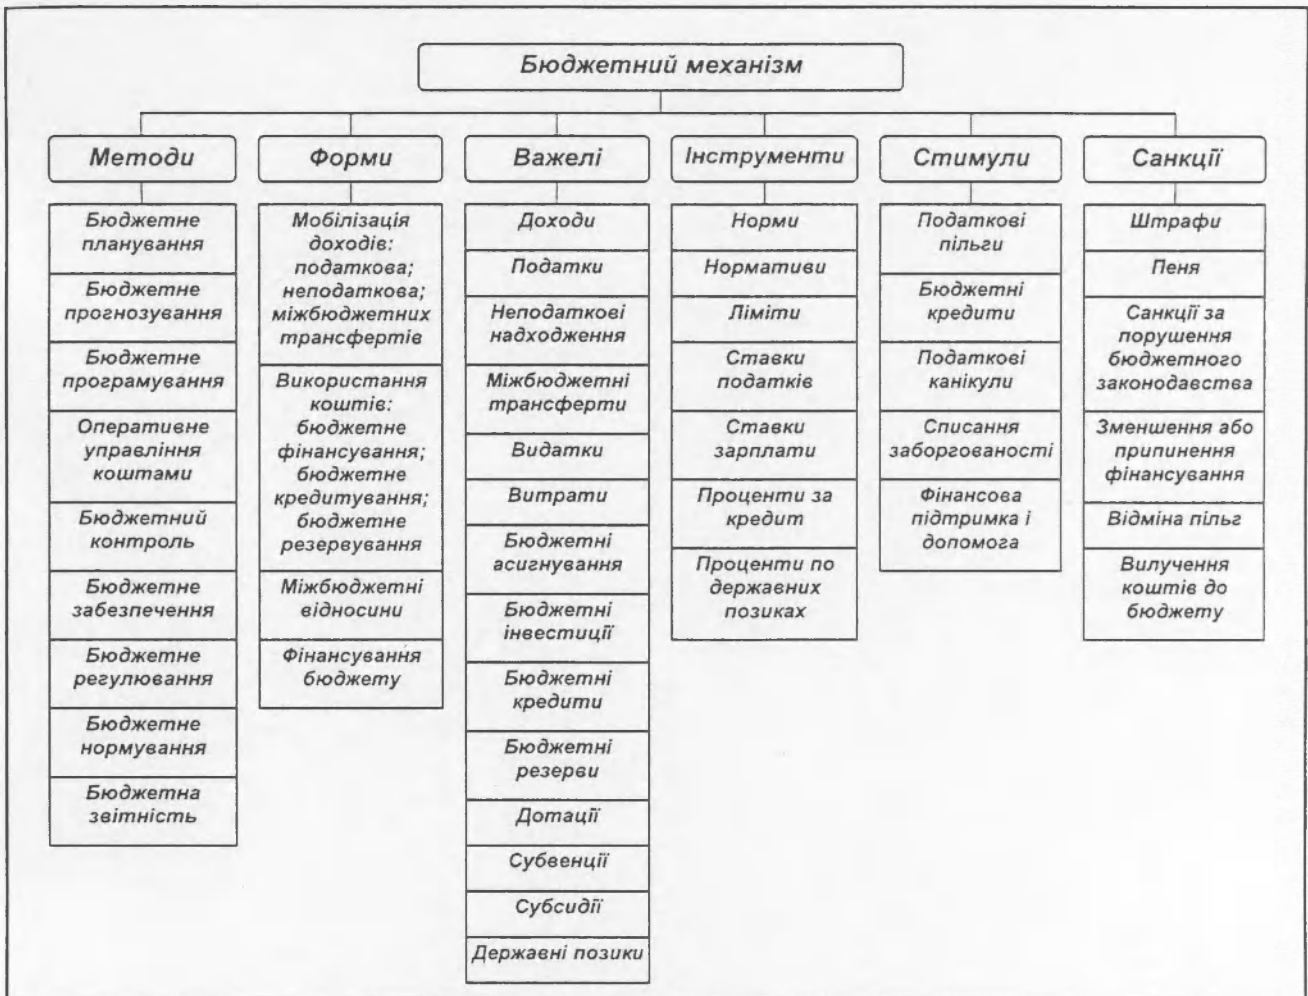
Бюджетний механізм

Методи

Бюджетне планування

Бюджетне прогнозування

Бюджетне програмування

Оперативне управління коштами

Бюджетний контроль

Бюджетне забезпечення

Бюджетне регулювання

Бюджетне нормування

Бюджетна звітність

Форми

Мобілізація доходів: податкова; неподаткова; міжбюджетних трансфертів

Використання коштів: бюджетне фінансування; бюджетне кредитування; бюджетне резервування

Міжбюджетні відносини

Фінансування бюджету

Важелі

Доходи

Податки

Неподаткові надходження

Міжбюджетні трансферти

Видатки

Витрати

Бюджетні асигнування

Бюджетні інвестиції

Бюджетні кредити

Бюджетні резерви

Дотації

Субвенції

Субсидії

Державні позики

Інструменти

Норми

Нормативи

Ліміти

Ставки податків

Ставки зарплати

Проценти за кредит

Проценти по державних позиках

Стимули

Податкові пільги

Бюджетні кредити

Податкові канікули

Списання заборгованості

Фінансова підтримка і допомога

Санкції

Штрафи

Пеня

Санкції за порушення бюджетного законодавства

Зменшення або припинення фінансування

Відміна пільг

Вилучення коштів до бюджету